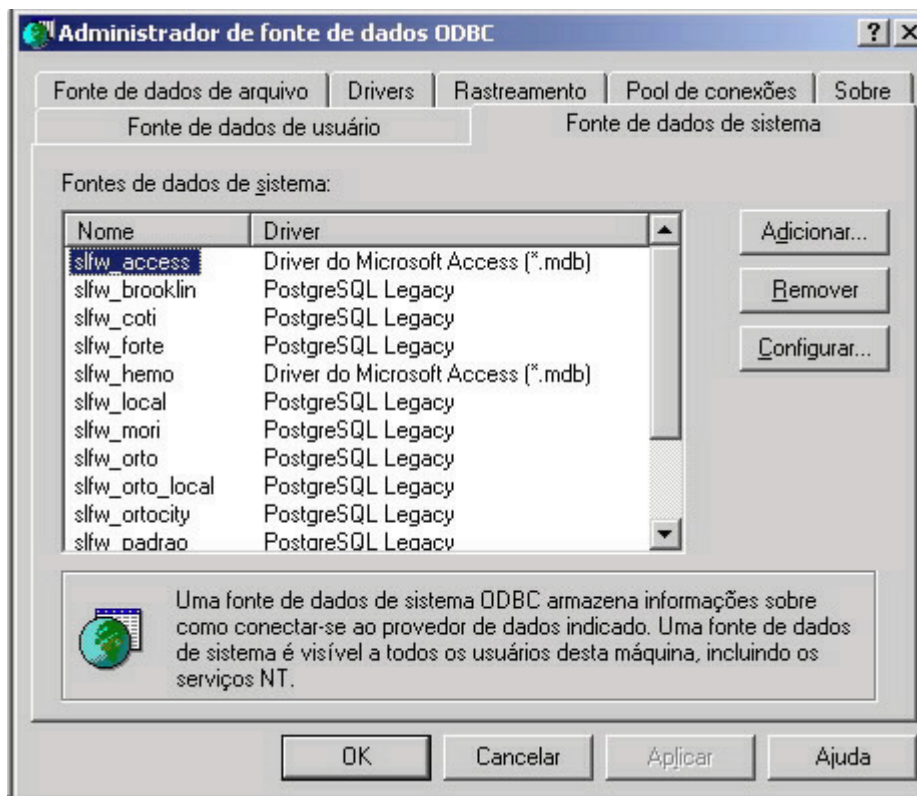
Administrador de fonte de dados ODBC

? ×

Fonte de dados de arquivo | Drivers | Rastreamento | Pool de conexões | Sobre

Fonte de dados de usuário | Fonte de dados de sistema

Fontes de dados de sistema:

| Nome | Driver |
|---|---|
| slfw_access | Driver do Microsoft Access (*.mdb) |
| slfw_brooklin | PostgreSQL Legacy |
| slfw_coti | PostgreSQL Legacy |
| slfw_forte | PostgreSQL Legacy |
| slfw_hemo | Driver do Microsoft Access (*.mdb) |
| slfw_local | PostgreSQL Legacy |
| slfw_mori | PostgreSQL Legacy |
| slfw_orto | PostgreSQL Legacy |
| slfw_orto_local | PostgreSQL Legacy |
| slfw_ortocity | PostgreSQL Legacy |
| slfw_padrao | PostgreSQL Legacy |

Adicionar...

Remover

Configurar...

Uma fonte de dados de sistema ODBC armazena informações sobre como conectar-se ao provedor de dados indicado. Uma fonte de dados de sistema é visível a todos os usuários desta máquina, incluindo os serviços NT.

OK

Cancelar

Aplicar

Ajuda